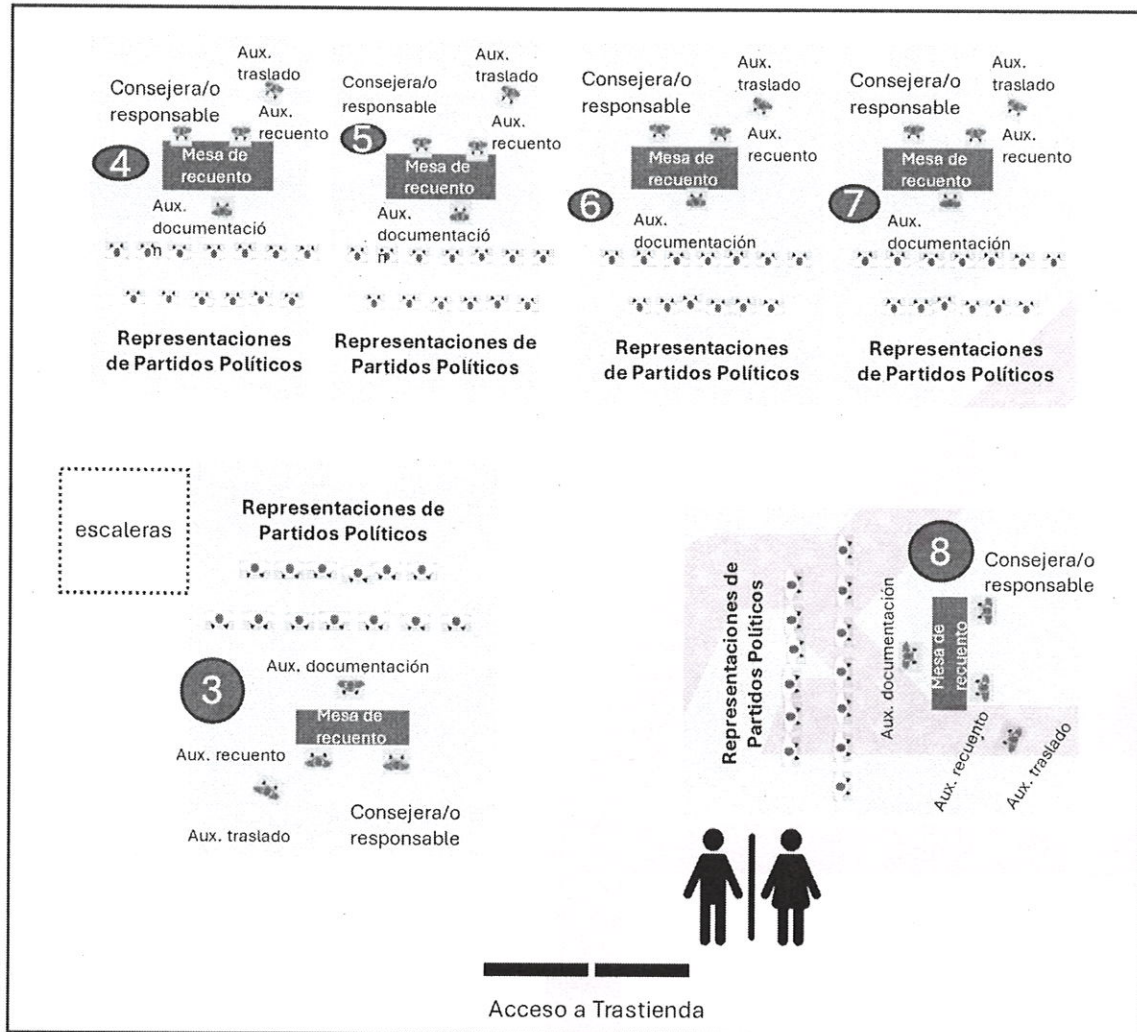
Consejera/o responsable

Aux. traslado

Aux. recuento

4

Mesa de recuento

Aux. documentación

Representaciones de Partidos Políticos

Consejera/o responsable

Aux. traslado

Aux. recuento

5

Mesa de recuento

Aux. documentación

Representaciones de Partidos Políticos

Consejera/o responsable

Aux. traslado

Aux. recuento

Mesa de recuento

6

Aux. documentación

Representaciones de Partidos Políticos

Consejera/o responsable

Aux. traslado

Aux. recuento

Mesa de recuento

7

Aux. documentación

Representaciones de Partidos Políticos

escaleras

Representaciones de Partidos Políticos

Aux. documentación

3

Mesa de recuento

Aux. recuento

Aux. traslado

Consejera/o responsable

Representaciones de Partidos Políticos

8

Consejera/o responsable

Aux. documentación

Mesa de recuento

Aux. recuento

Aux. traslado

Acceso a Trastienda